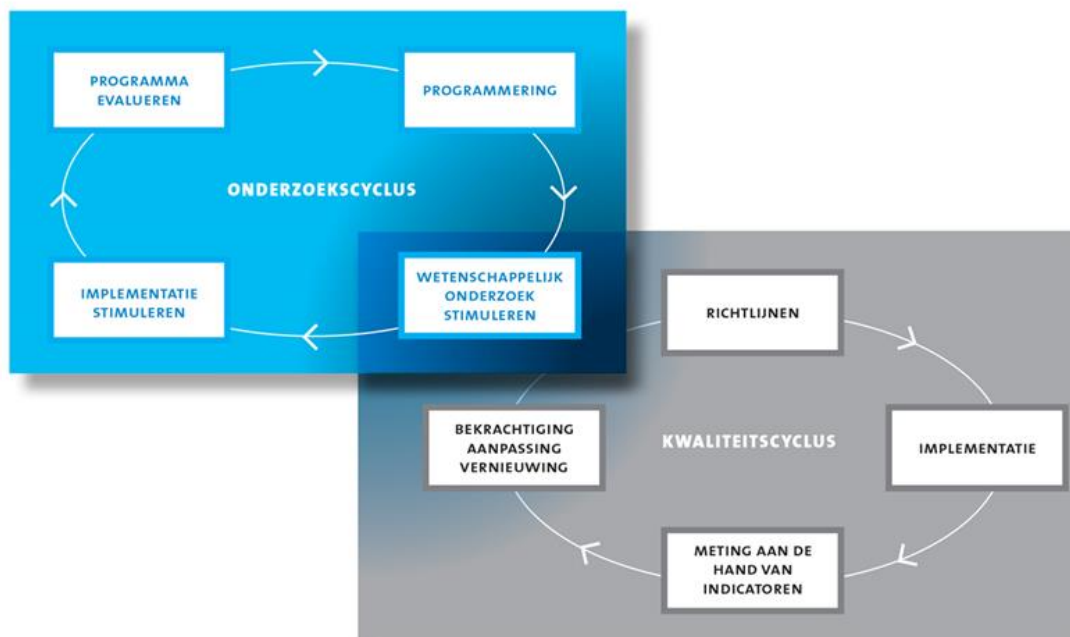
PROGRAMMA EVALUEREN

PROGRAMMERING

ONDERZOEKSCYCLUS

IMPLEMENTATIE STIMULEREN

WETENSCHAPPELIJK ONDERZOEK STIMULEREN

RICHTLIJNEN

BEKRACHTIGING AANPASSING VERNIEUWING

KWALITEITSCYCLUS

IMPLEMENTATIE

METING AAN DE HAND VAN INDICATOREN